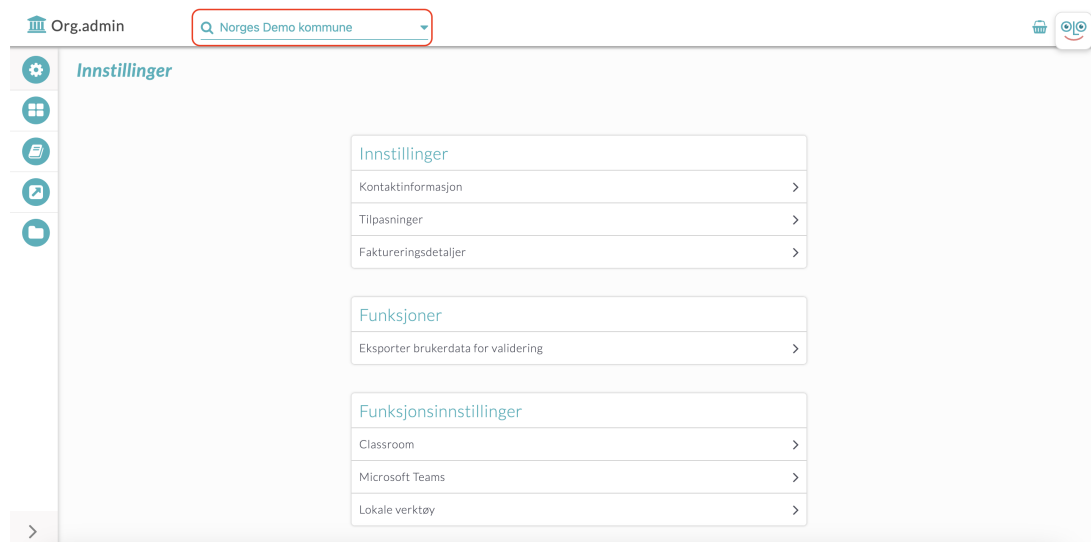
Org.admin

Norges Demo kommune

Innstillinger

Innstillinger

Kontaktinformasjon

Tilpasninger

Faktureringsdetaljer

Funksjoner

Eksporter brukerdata for validering

Funksjonsinnstillinger

Classroom

Microsoft Teams

Lokale verktøy